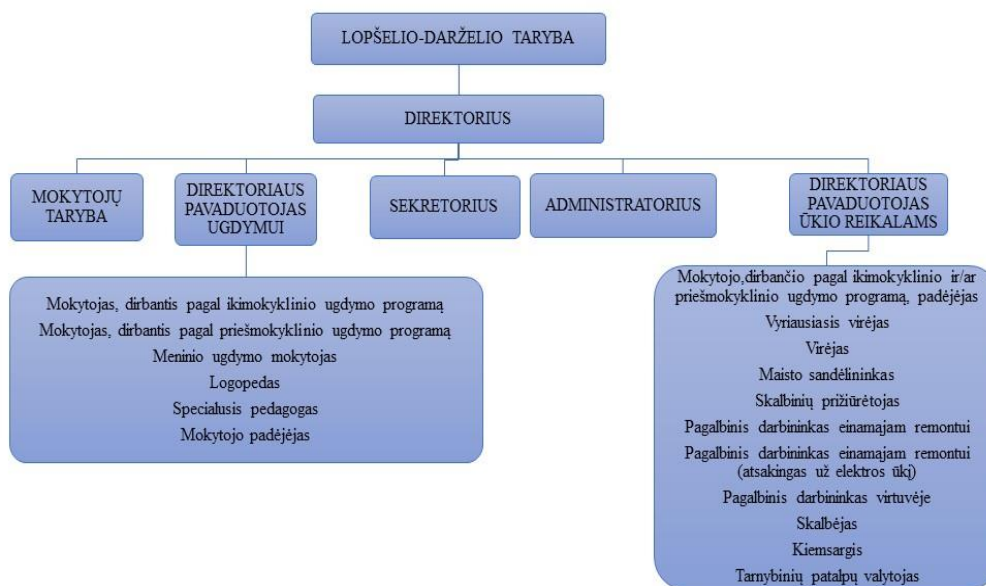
LOPŠELIO-DARŽELIO TARYBA

DIREKTORIUS

MOKYTOJŲ TARYBA

DIREKTORIAUS PAVADUOTOJAS UGDYMUI

SEKRETORIUS

ADMINISTRATORIUS

DIREKTORIAUS PAVADUOTOJAS ŪKIO REIKALAMS

Mokytojas, dirbantis pagal ikimokyklinio ugdymo programą
Mokytojas, dirbantis pagal priešmokyklinio ugdymo programą
Meninio ugdymo mokytojas
Logopedas
Specialusis pedagogas
Mokytojo padėjėjas

Mokytojo,dirbančio pagal ikimokyklinio ir/ar priešmokyklinio ugdymo programą, padėjėjas
Vyriausiasis virėjas
Virėjas
Maisto sandėlininkas
Skalbinių prižiūrėtojas
Pagalbinis darbininkas einamajam remontui
Pagalbinis darbininkas einamajam remontui (atsakingas už elektros ūkį)
Pagalbinis darbininkas virtuvėje
Skalbėjas
Kiemsargis
Tarnybinių patalpų valytojas